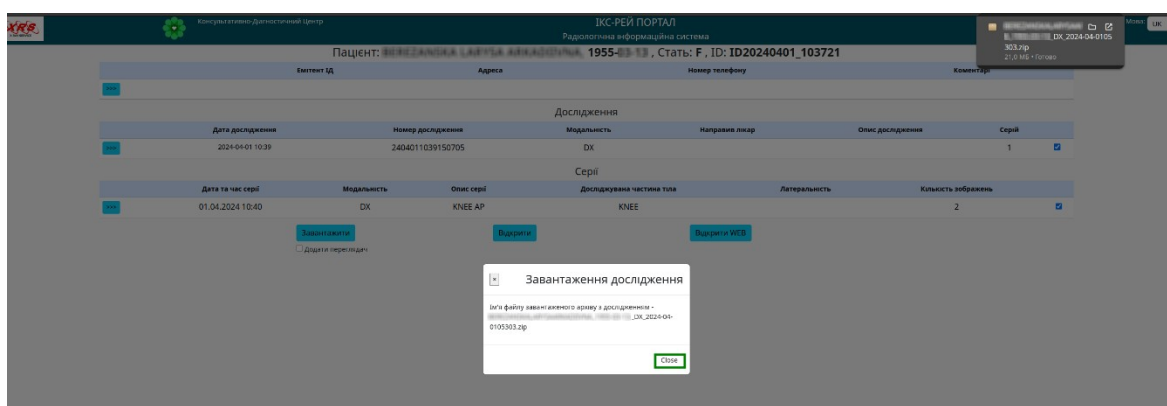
XRS

Консультативно-Діагностичний Центр

ІКС-РЕЙ ПОРТАЛ
Радіологічна інформаційна система

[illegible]_DX_2024-04-0105303.zip
21,0 МБ • Готово

Мова: UK

Пацієнт: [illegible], 1955-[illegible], Стать: F , ID: ID20240401_103721

| | Емітент ІД | Адреса | Номер телефону | Коментарі |
|---|---|---|---|---|
| ... | | | | |

Дослідження

| | Дата дослідження | Номер дослідження | Модальність | Направив лікар | Опис дослідження | Серій | |
|---|---|---|---|---|---|---|---|
| ... | 2024-04-01 10:39 | 2404011039150705 | DX | | | 1 | ☑ |

Серії

| | Дата та час серії | Модальність | Опис серії | Досліджувана частина тіла | Латеральність | Кількість зображень | |
|---|---|---|---|---|---|---|---|
| ... | 01.04.2024 10:40 | DX | KNEE AP | KNEE | | 2 | ☑ |

Завантажити
Додати переглядач
Відкрити
Відкрити WEB

×
Завантаження дослідження

Ім'я файлу завантаженого архіву з дослідженням - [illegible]_DX_2024-04-0105303.zip

Close